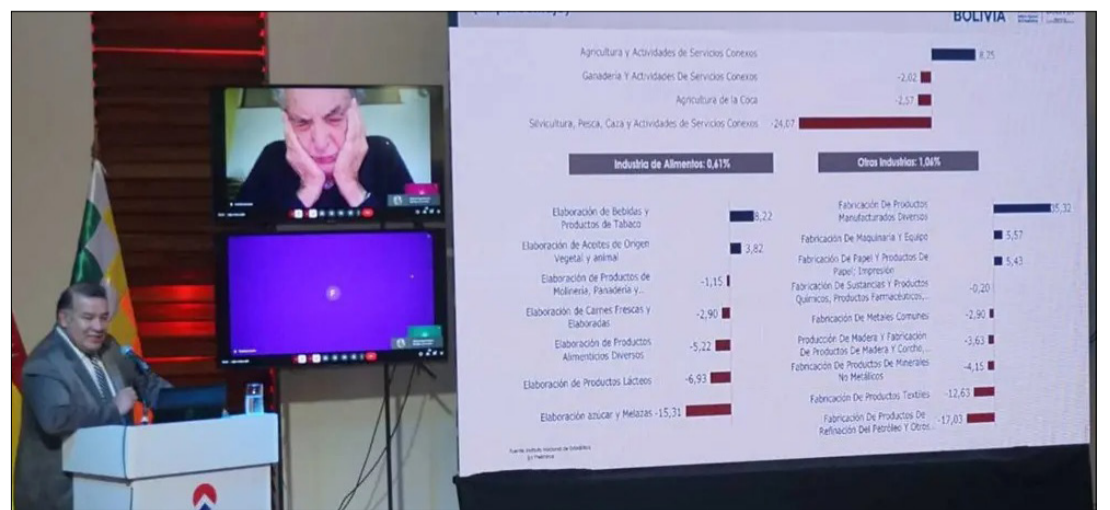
BOLIVIA

Agricultura y Actividades de Servicios Conexos 8,25
Ganadería Y Actividades De Servicios Conexos -2,02
Agricultura de la Coca -2,57
Silvicultura, Pesca, Caza y Actividades de Servicios Conexos -24,07

Industria de Alimentos: 0,61%

Elaboración de Bebidas y Productos de Tabaco 8,22
Elaboración de Aceites de Origen Vegetal y animal 3,82
Elaboración de Productos de Molinería, Panadería y... -1,15
Elaboración de Carnes Frescas y Elaboradas -2,90
Elaboración de Productos Alimenticios Diversos -5,22
Elaboración de Productos Lácteos -6,93
Elaboración azúcar y Melazas -15,31

Otras Industrias: 1,06%

Fabricación De Productos Manufacturados Diversos 35,32
Fabricación De Maquinaria Y Equipo 5,57
Fabricación De Papel Y Productos De Papel; Impresión 5,43
Fabricación De Sustancias Y Productos Químicos, Productos Farmacéuticos,... -0,20
Fabricación De Metales Comunes -2,90
Producción De Madera Y Fabricación De Productos De Madera Y Corcho,... -3,63
Fabricación De Productos De Minerales No Metálicos -4,15
Fabricación De Productos Textiles -12,63
Fabricación De Productos De Refinación Del Petróleo Y Otros -17,03

Fuente: Instituto Nacional de Estadística
(p) Preliminar